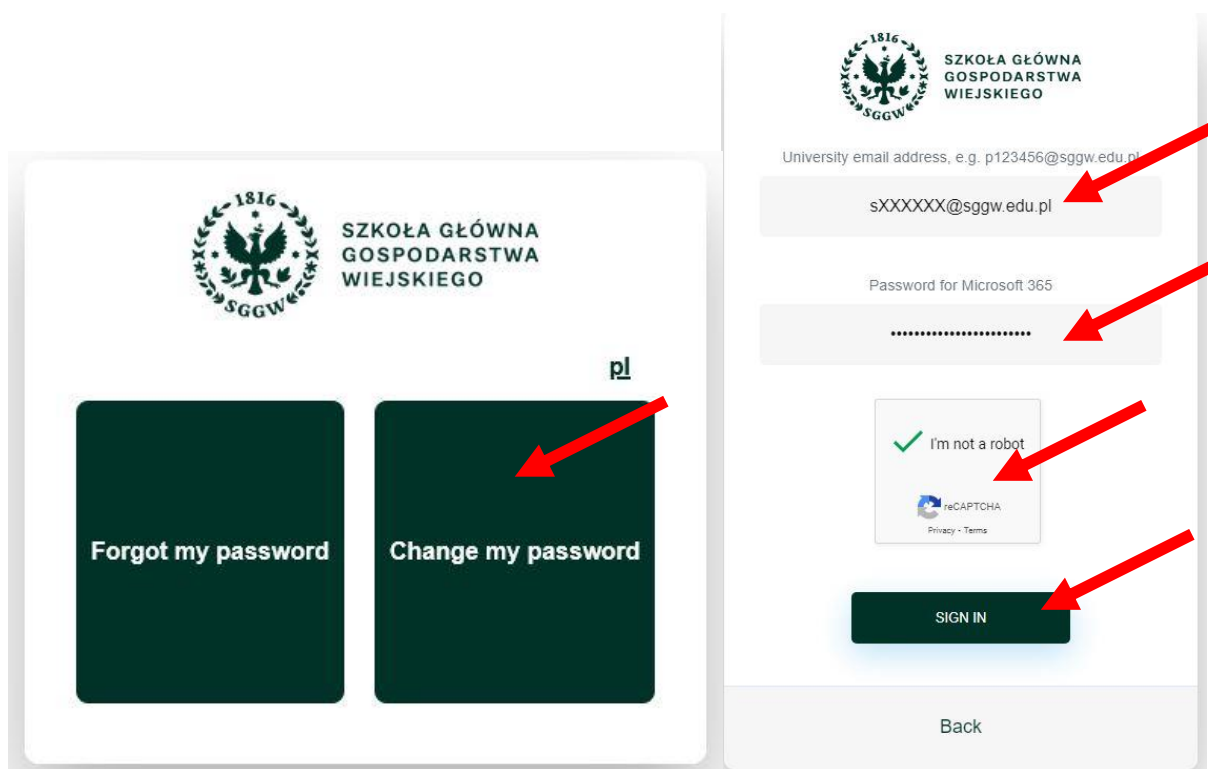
1816
SGGW
SZKOŁA GŁÓWNA GOSPODARSTWA WIEJSKIEGO

pl

Forgot my password

Change my password

1816
SGGW
SZKOŁA GŁÓWNA GOSPODARSTWA WIEJSKIEGO

University email address, e.g. p123456@sggw.edu.pl

sXXXXXX@sggw.edu.pl

Password for Microsoft 365

••••••••••••••••••••••••

I'm not a robot

reCAPTCHA
Privacy - Terms

SIGN IN

Back